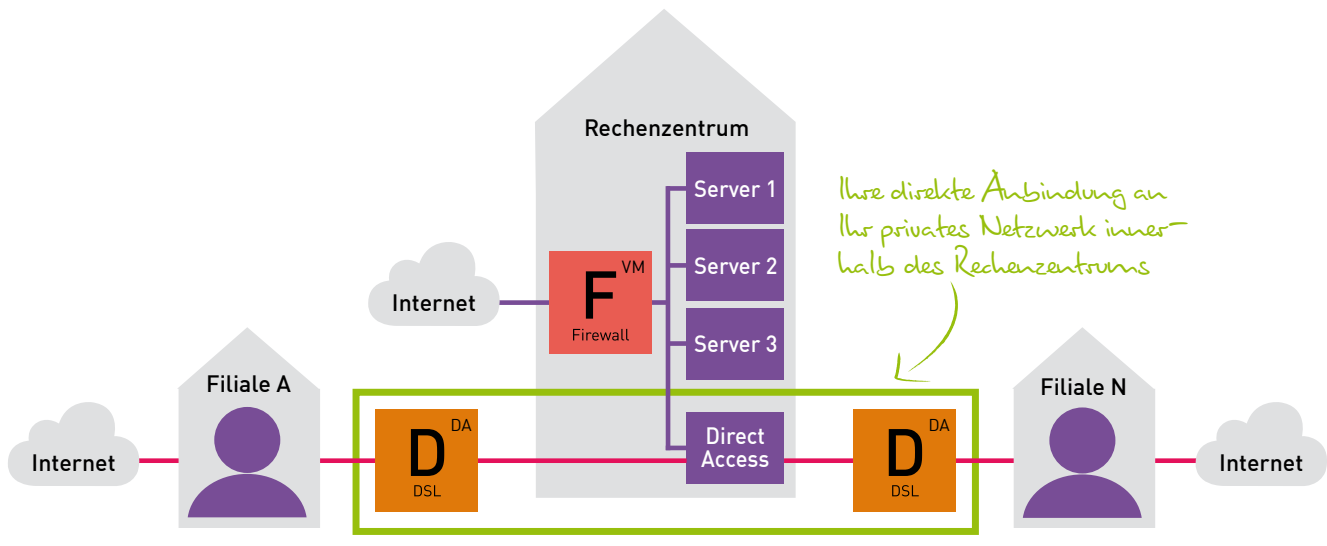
Rechenzentrum

Server 1

Server 2

Server 3

Internet

F VM
Firewall

Ihre direkte Anbindung an Ihr privates Netzwerk innerhalb des Rechenzentrums

Filiale A

Filiale N

Internet

D DA
DSL

Direct Access

D DA
DSL

Internet